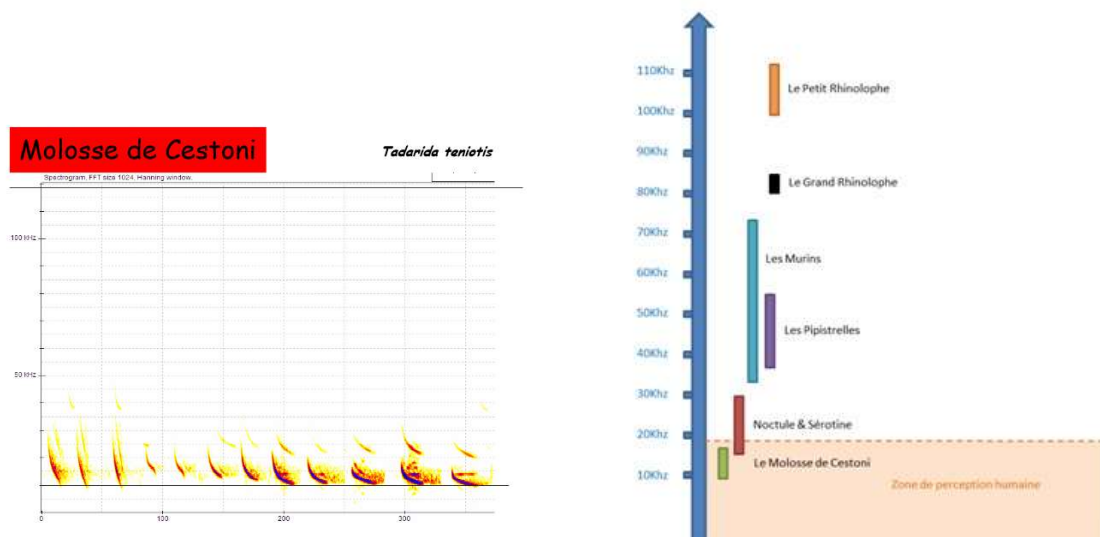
Molosse de Cestoni

Tadarida teniotis

Spectrogram, FFT size 1024, Hanning window.

100 kHz

50 kHz

0
100
200
300

110Khz
100Khz
90Khz
80Khz
70Khz
60Khz
50Khz
40Khz
30Khz
20Khz
10Khz

Le Petit Rhinolophe

Le Grand Rhinolophe

Les Murins

Les Pipistrelles

Noctule & Sérotine

Le Molosse de Cestoni

Zone de perception humaine